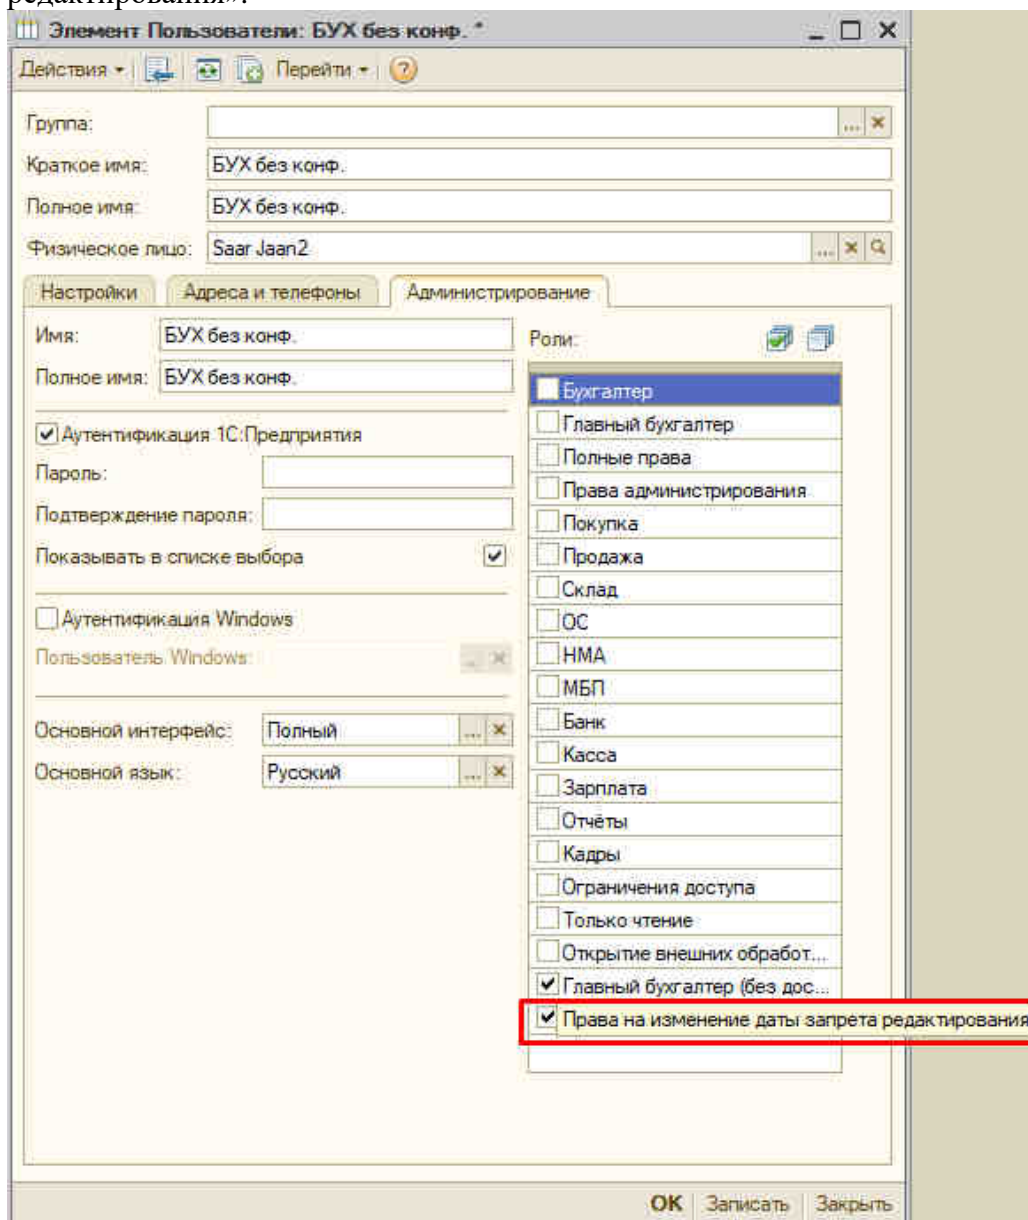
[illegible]

Элемент Пользователи: БУХ без конф. *

Действия Перейти

Группа:

Краткое имя: БУХ без конф.

Полное имя: БУХ без конф.

Физическое лицо: Saar Jaan2

Настройки | Адреса и телефоны | Администрирование

Имя: БУХ без конф.

Полное имя: БУХ без конф.

Аутентификация 1С:Предприятия

Пароль:

Подтверждение пароля:

Показывать в списке выбора

Аутентификация Windows

Пользователь Windows:

Основной интерфейс: Полный

Основной язык: Русский

Роли:

Бухгалтер
Главный бухгалтер
Полные права
Права администрирования
Покупка
Продажа
Склад
ОС
НМА
МБП
Банк
Касса
Зарплата
Отчёты
Кадры
Ограничения доступа
Только чтение
Открытие внешних обработ...
Главный бухгалтер (без дос...
Права на изменение даты запрета редактирования

OK | Записать | Закрыть